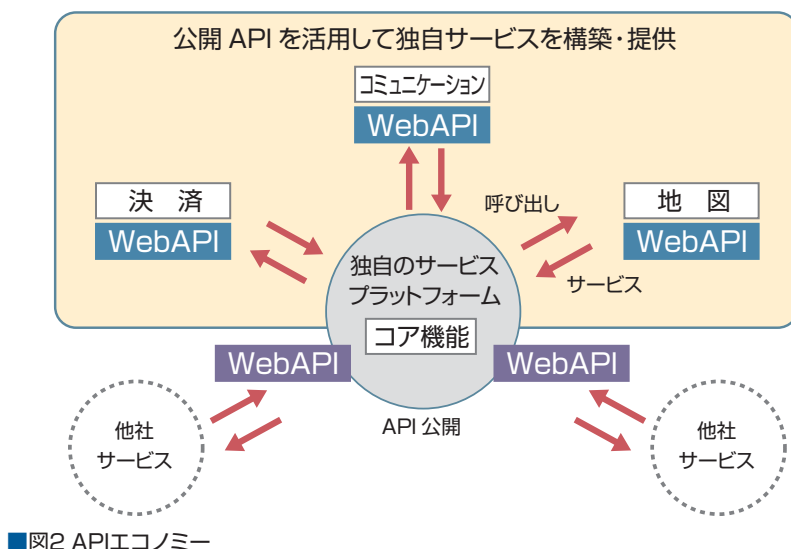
公開 API を活用して独自サービスを構築・提供

コミュニケーション
WebAPI

決　済
WebAPI

呼び出し

地　図
WebAPI

独自のサービスプラットフォーム

サービス

コア機能

WebAPI

WebAPI

他社サービス

API 公開

他社サービス

■図2 APIエコノミー